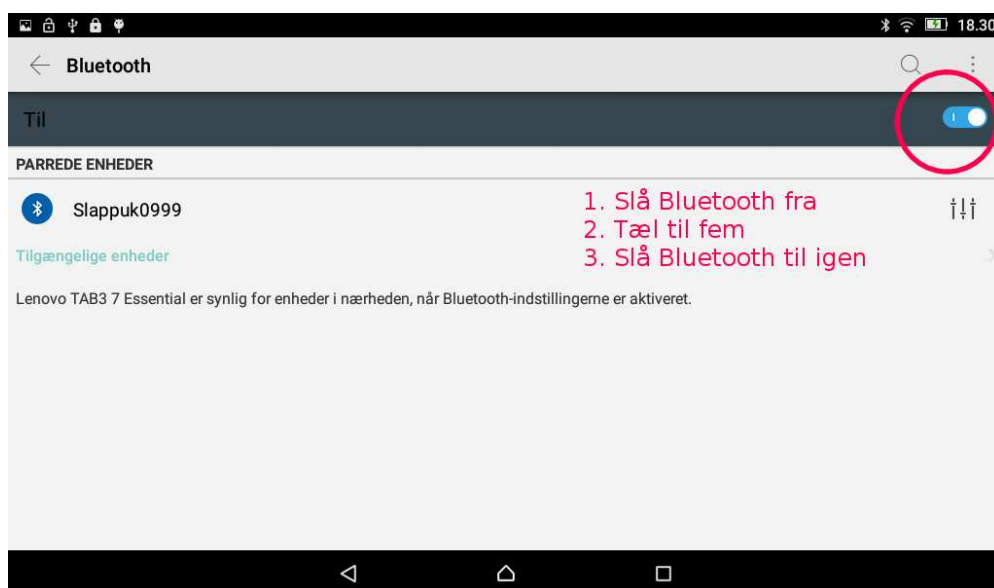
18.30

Bluetooth

Til

PARREDE ENHEDER

Slappuk0999

1. Slå Bluetooth fra
2. Tæl til fem
3. Slå Bluetooth til igen

Tilgængelige enheder

Lenovo TAB3 7 Essential er synlig for enheder i nærheden, når Bluetooth-indstillingerne er aktiveret.